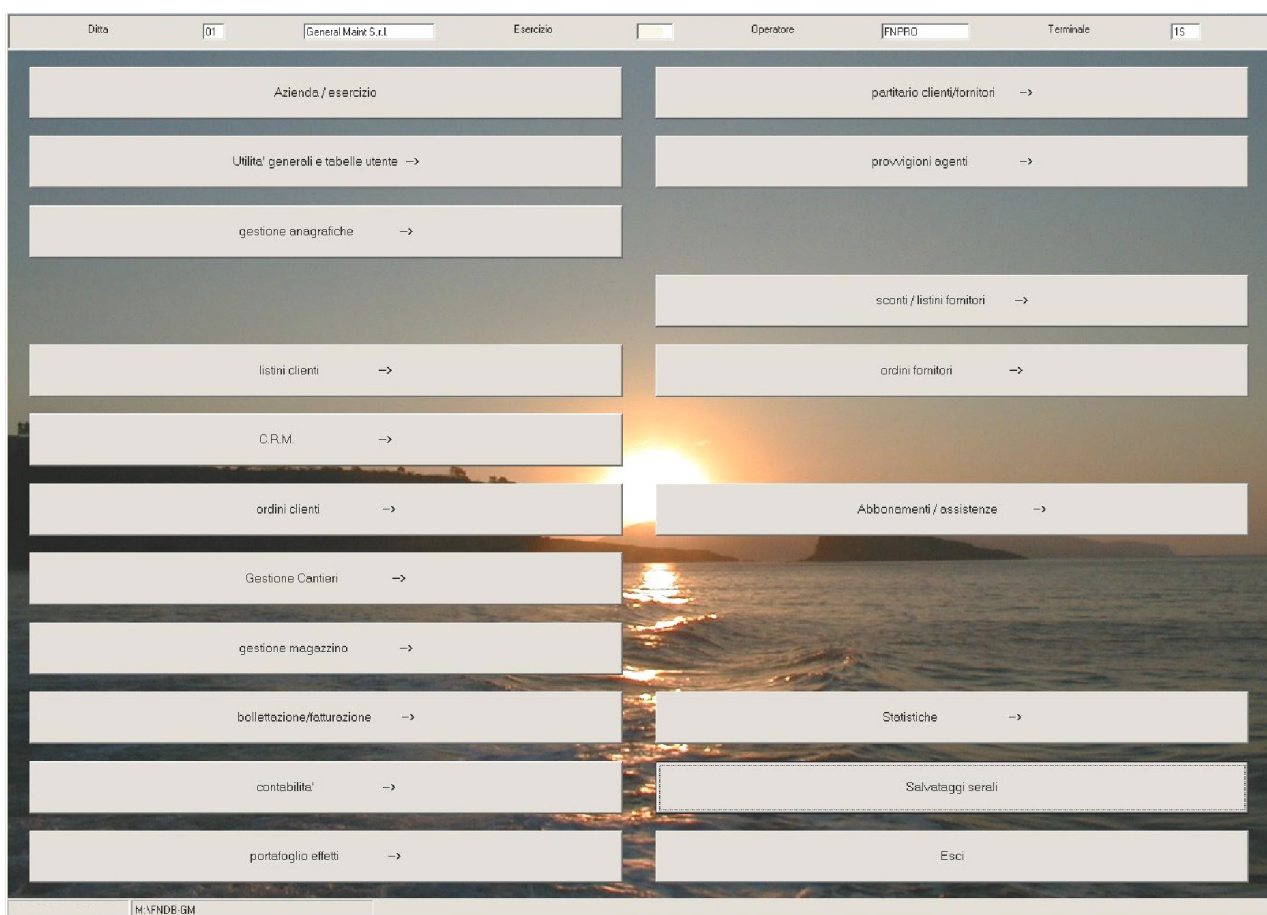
Ditta 01 General Maint S.r.l Esercizio Operatore FNPRO Terminale 15

Azienda / esercizio

partitario clienti/fornitori ->

Utilita' generali e tabelle utente ->

provvigioni agenti ->

gestione anagrafiche ->

sconti / listini fornitori ->

listini clienti ->

ordini fornitori ->

C.R.M. ->

ordini clienti ->

Abbonamenti / assistenze ->

Gestione Cantieri ->

gestione magazzino ->

bollettazione/fatturazione ->

Statistiche ->

contabilita' ->

Salvataggi serali

portafoglio effetti ->

Esci

M:\FNDB-GM